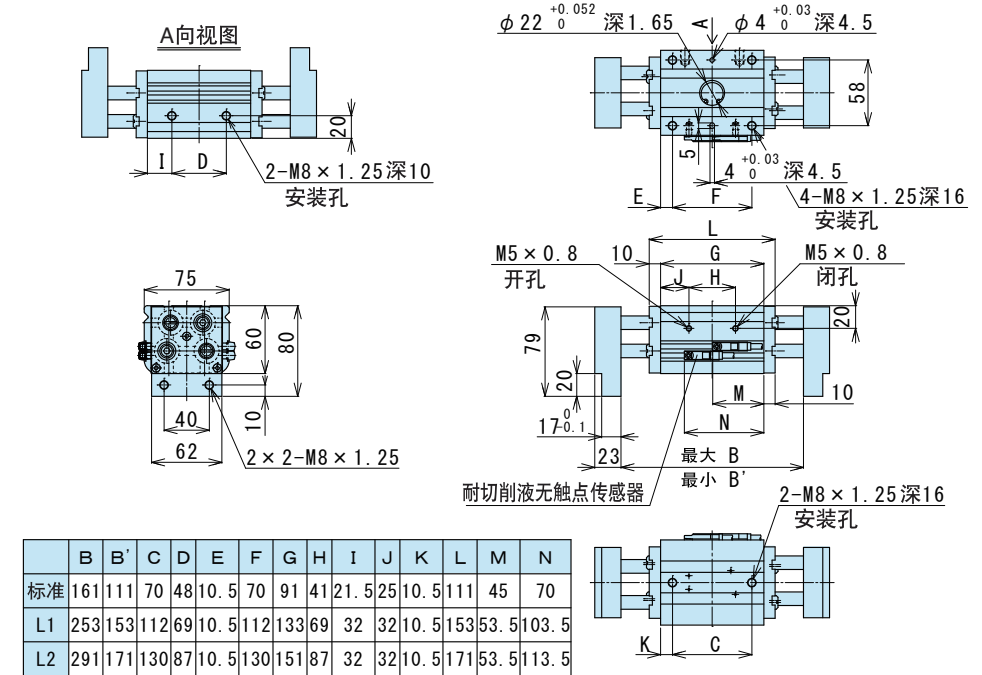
A向视图

I D 20

2-M8×1.25深10
安装孔

$\phi22^{+0.052}_{0}$ 深1.65 A $\phi4^{+0.03}_{0}$ 深4.5

58

5 4 $^{+0.03}_{0}$ 深4.5

E F 4-M8×1.25深16
安装孔

75

60 80

40 10

62 2×2-M8×1.25

L
M5×0.8 10 G M5×0.8
开孔 J H 闭孔

79 20

20

M 10

N

$17^{0}_{-0.1}$

23 最大 B
最小 B'

耐切削液无触点传感器

2-M8×1.25深16
安装孔

K C

| | B | B' | C | D | E | F | G | H | I | J | K | L | M | N |
|---|---|---|---|---|---|---|---|---|---|---|---|---|---|---|
| 标准 | 161 | 111 | 70 | 48 | 10.5 | 70 | 91 | 41 | 21.5 | 25 | 10.5 | 111 | 45 | 70 |
| L1 | 253 | 153 | 112 | 69 | 10.5 | 112 | 133 | 69 | 32 | 32 | 10.5 | 153 | 53.5 | 103.5 |
| L2 | 291 | 171 | 130 | 87 | 10.5 | 130 | 151 | 87 | 32 | 32 | 10.5 | 171 | 53.5 | 113.5 |